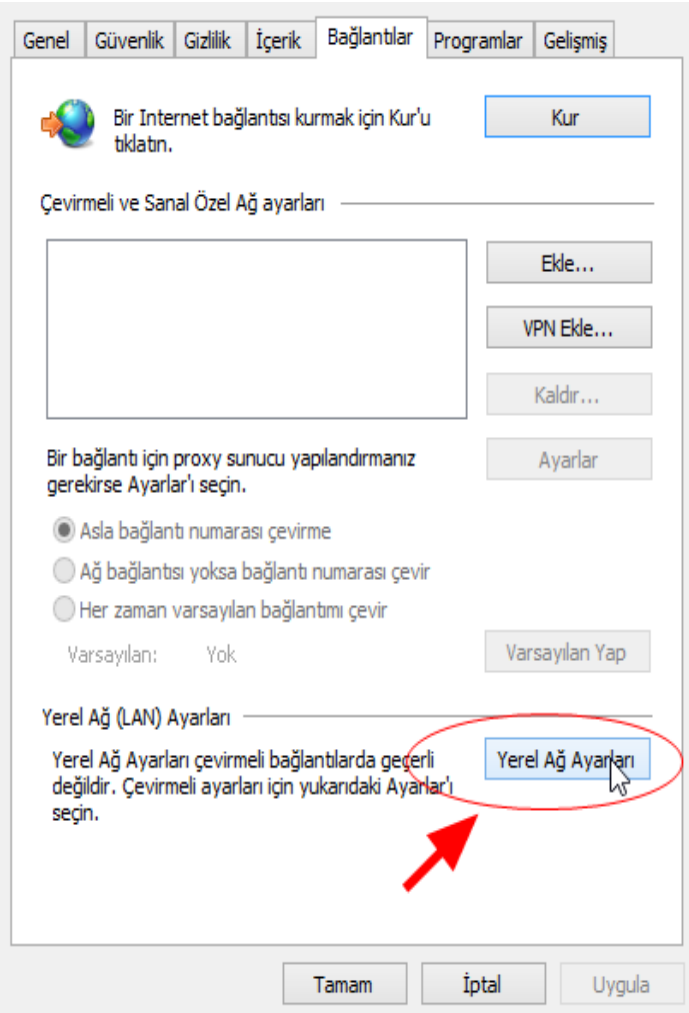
Genel | Güvenlik | Gizlilik | İçerik | Bağlantılar | Programlar | Gelişmiş

Bir Internet bağlantısı kurmak için Kur'u tıklatın.

Kur

Çevirmeli ve Sanal Özel Ağ ayarları

Ekle...

VPN Ekle...

Kaldır...

Bir bağlantı için proxy sunucu yapılandırmanız gerekirse Ayarlar'ı seçin.

Ayarlar

Asla bağlantı numarası çevirme

Ağ bağlantısı yoksa bağlantı numarası çevir

Her zaman varsayılan bağlantımı çevir

Varsayılan: Yok

Varsayılan Yap

Yerel Ağ (LAN) Ayarları

Yerel Ağ Ayarları çevirmeli bağlantılarda geçerli değildir. Çevirmeli ayarları için yukarıdaki Ayarlar'ı seçin.

Yerel Ağ Ayarları

Tamam | İptal | Uygula